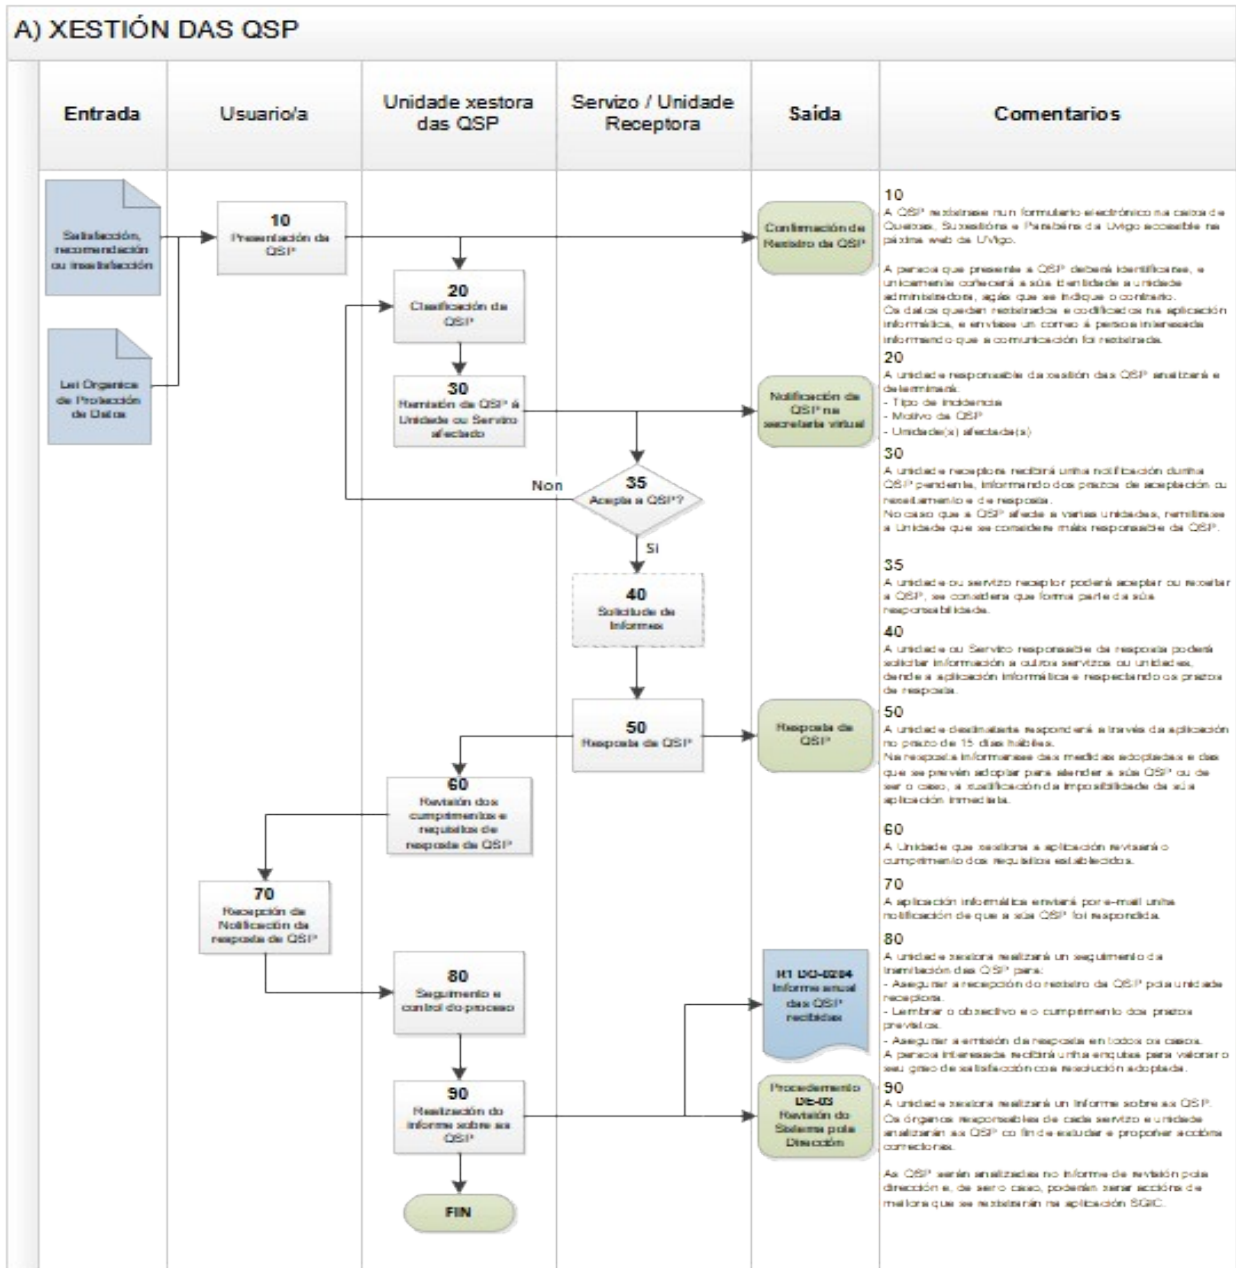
A) XESTIÓN DAS QSP

| Entrada | Usuario/a | Unidade xestora das QSP | Servizo / Unidade Receptora | Saída | Comentarios |
|---|---|---|---|---|---|

Satisfacción, recomendación ou insatisfacción

Lei Orgánica de Protección de Datos

10
Presentación da QSP

Confirmación de Rexistro da QSP

20
Clasificación da QSP

30
Remisión da QSP á Unidade ou Servizo afectado

Notificación da QSP na secretaría virtual

35
Acepta a QSP?

Non

Si

40
Solicitude de informes

50
Resposta da QSP

Resposta da QSP

60
Revisión dos cumprimentos e requisitos da resposta da QSP

70
Recepción de Notificación da resposta da QSP

80
Seguimento e control do proceso

R1 DO-0204 Informe anual das QSP recibidas

90
Realización do informe sobre as QSP

Procedemento DE-03 Revisión do Sistema pola Dirección

FIN

10
A QSP rexistrase nun formulario electrónico na caixa de Queixas, Suxestións e Parabéns da Uvigo accesible na páxina web da UVigo.

A persoa que presente a QSP deberá identificarse, e unicamente coñecerá a súa identidade a unidade administradora, agás que se indique o contrario.
Os datos quedan rexistrados e codificados na aplicación informática, e envíase un correo á persoa interesada informando que a comunicación foi rexistrada.

20
A unidade responsable da xestión das QSP analizará e determinará:
- Tipo de incidencia
- Motivo da QSP
- Unidade(s) afectada(s)

30
A unidade receptora recibirá unha notificación dunha QSP pendente, informando dos prazos de aceptación ou rexeitamento e de resposta.
No caso que a QSP afecte a varias unidades, remitirase a Unidade que se considere máis responsable da QSP.

35
A unidade ou servizo receptor poderá aceptar ou rexeitar a QSP, se considera que forma parte da súa responsabilidade.

40
A unidade ou Servizo responsable da resposta poderá solicitar información a outros servizos ou unidades, dende a aplicación informática e respectando os prazos de resposta.

50
A unidade destinataria responderá a través da aplicación no prazo de 15 días hábiles.
Na resposta informarase das medidas adoptadas e das que se prevén adoptar para atender a súa QSP ou de ser o caso, a xustificación da imposibilidade da súa aplicación inmediata.

60
A Unidade que xestiona a aplicación revisará o cumprimento dos requisitos establecidos.

70
A aplicación informática enviará por e-mail unha notificación de que a súa QSP foi respondida.

80
A unidade xestora realizará un seguimento da tramitación das QSP para:
- Asegurar a recepción do rexistro da QSP pola unidade receptora.
- Lembrar o obxectivo e o cumprimento dos prazos previstos.
- Asegurar a emisión da resposta en todos os casos.
A persoa interesada recibirá unha enquisa para valorar o seu grao de satisfacción coa resolución adoptada.

90
A unidade xestora realizará un informe sobre as QSP.
Os órganos responsables de cada servizo e unidade analizarán as QSP co fin de estudar e propoñer accións correctoras.

As QSP serán analizadas no informe de revisión pola dirección e, de ser o caso, poderán xerar accións de mellora que se rexistrarán na aplicación SGIC.